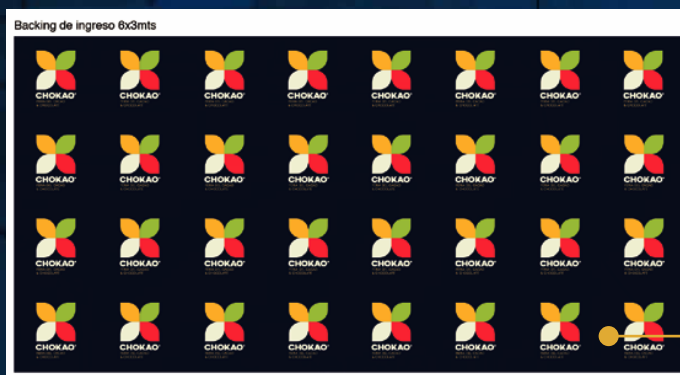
Backing de ingreso 6x3mts

CHOKAO CHOKAO CHOKAO CHOKAO CHOKAO CHOKAO CHOKAO CHOKAO

CHOKAO CHOKAO CHOKAO CHOKAO CHOKAO CHOKAO CHOKAO CHOKAO

CHOKAO CHOKAO CHOKAO CHOKAO CHOKAO CHOKAO CHOKAO CHOKAO

CHOKAO CHOKAO CHOKAO CHOKAO CHOKAO CHOKAO CHOKAO CHOKAO